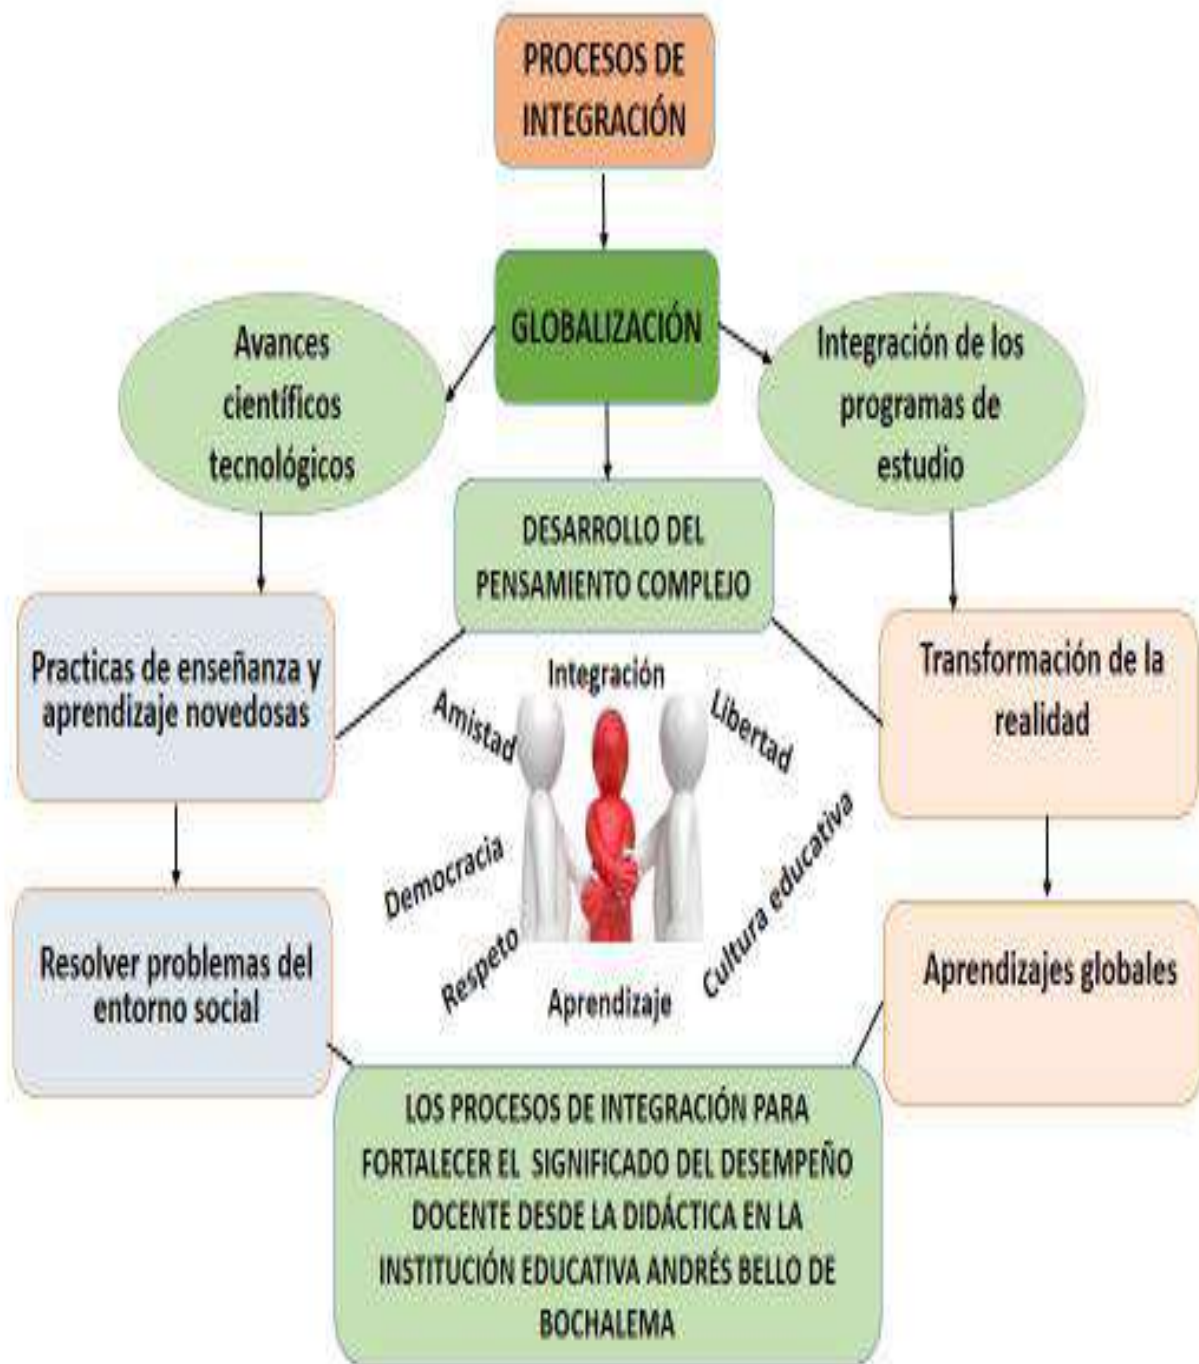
PROCESOS DE INTEGRACIÓN

GLOBALIZACIÓN

Avances científicos tecnológicos

Integración de los programas de estudio

DESARROLLO DEL PENSAMIENTO COMPLEJO

Practicas de enseñanza y aprendizaje novedosas

Transformación de la realidad

Integración

Amistad

Libertad

Democracia

Cultura educativa

Respeto

Aprendizaje

Resolver problemas del entorno social

Aprendizajes globales

LOS PROCESOS DE INTEGRACIÓN PARA FORTALECER EL SIGNIFICADO DEL DESEMPEÑO DOCENTE DESDE LA DIDÁCTICA EN LA INSTITUCIÓN EDUCATIVA ANDRÉS BELLO DE BOCHALEMA